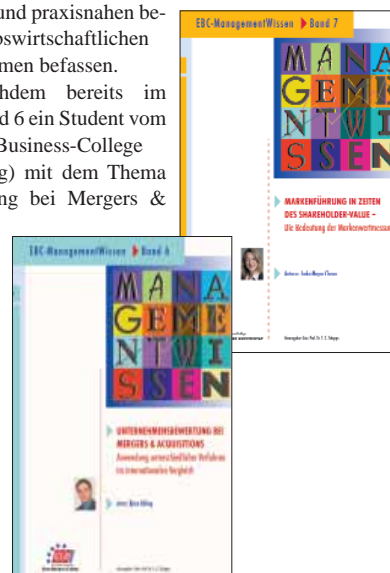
und praxisnahen be-
oswirtschaftlichen
men befassen.
hdem bereits im
d 6 ein Student vom
Business-College
g) mit dem Thema
ng bei Mergers &

EBC-ManagementWissen ▶ Band 7

MANA
GEME
NTWI
SSEN

MARKENFÜHRUNG IN ZEITEN DES SHAREHOLDER-VALUE –
Die Bedeutung der Markenwertmessu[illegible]

Autorin: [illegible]

Herausgeber: Prof. Dr. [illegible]

EBC-ManagementWissen ▶ Band 6

MANA
GEME
NTWI
SSEN

UNTERNEHMENSBEWERTUNG BEI MERGERS & ACQUISITIONS
Anwendung unterschiedlicher Verfahren im internationalen Vergleich

Autor: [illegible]

Herausgeber: Prof. Dr. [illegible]